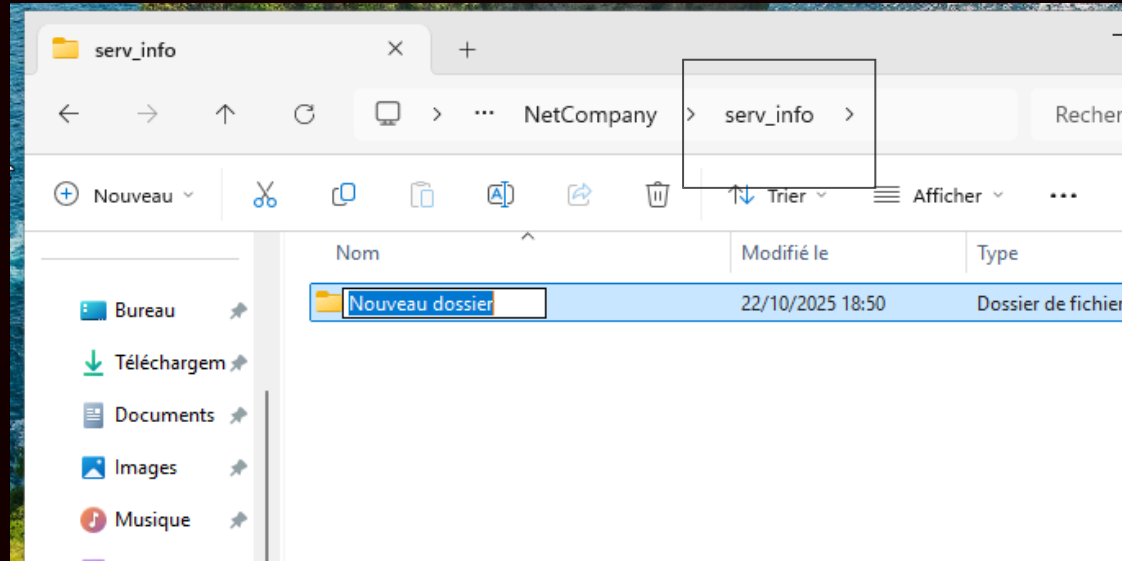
serv_info

NetCompany > serv_info >

Recher

Nouveau

Trier

Afficher

...

Nom

Modifié le

Type

Nouveau dossier

22/10/2025 18:50

Dossier de fichier

Bureau

Téléchargem

Documents

Images

Musique